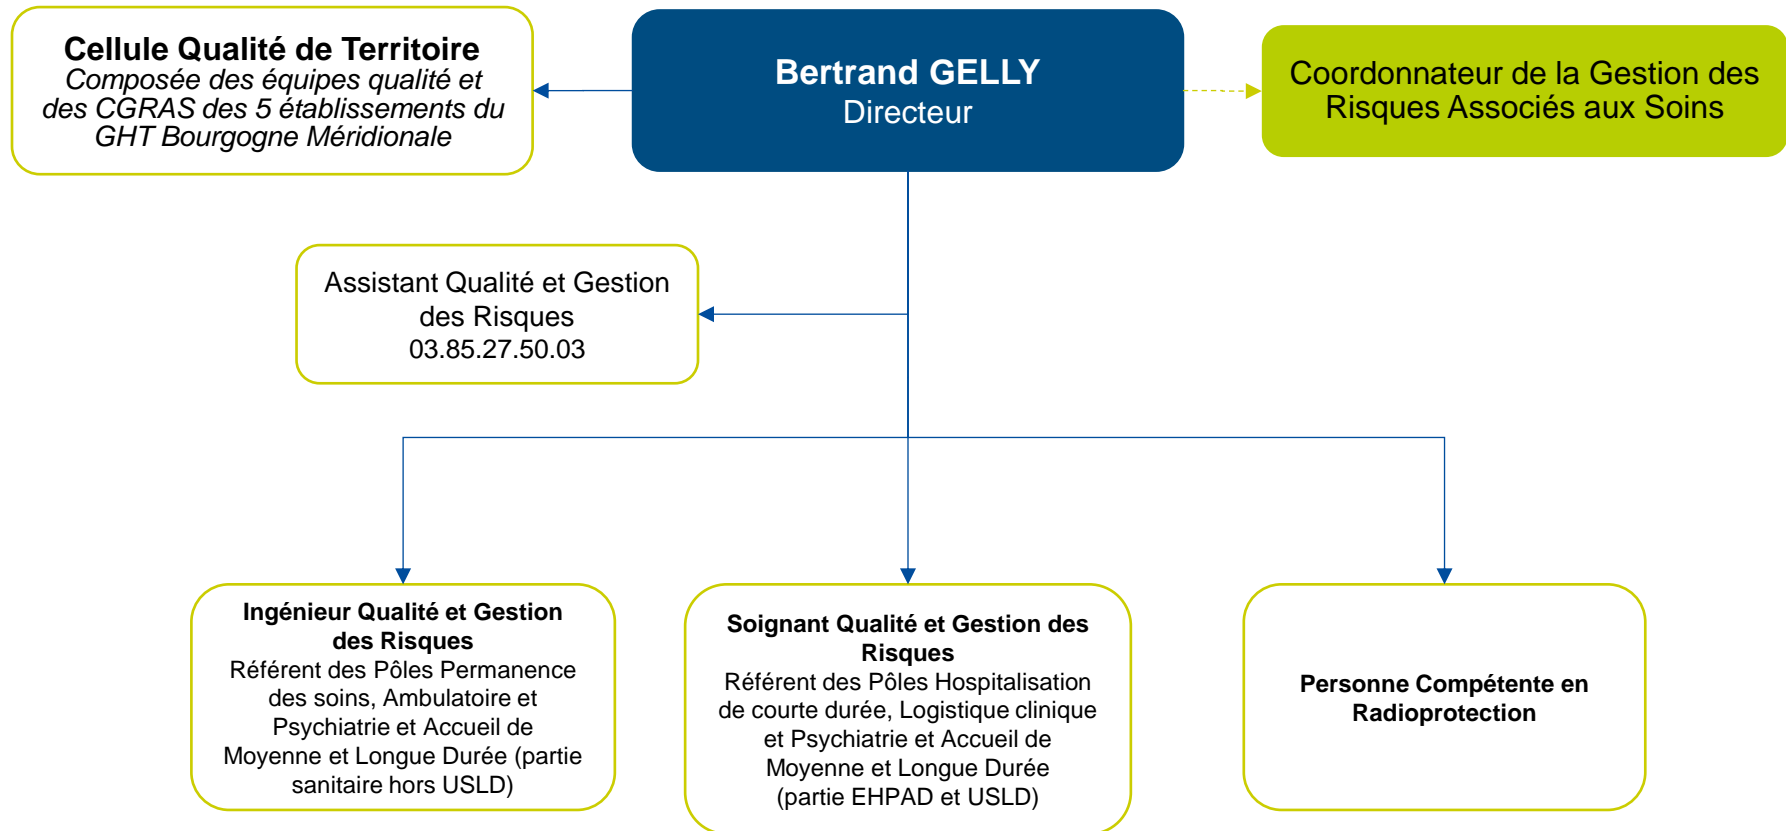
Cellule Qualité de Territoire
Composée des équipes qualité et des CGRAS des 5 établissements du GHT Bourgogne Méridionale

Bertrand GELLY
Directeur

Coordonnateur de la Gestion des Risques Associés aux Soins

Assistant Qualité et Gestion des Risques
03.85.27.50.03

Ingénieur Qualité et Gestion des Risques
Référent des Pôles Permanence des soins, Ambulatoire et Psychiatrie et Accueil de Moyenne et Longue Durée (partie sanitaire hors USLD)

Soignant Qualité et Gestion des Risques
Référent des Pôles Hospitalisation de courte durée, Logistique clinique et Psychiatrie et Accueil de Moyenne et Longue Durée (partie EHPAD et USLD)

Personne Compétente en Radioprotection